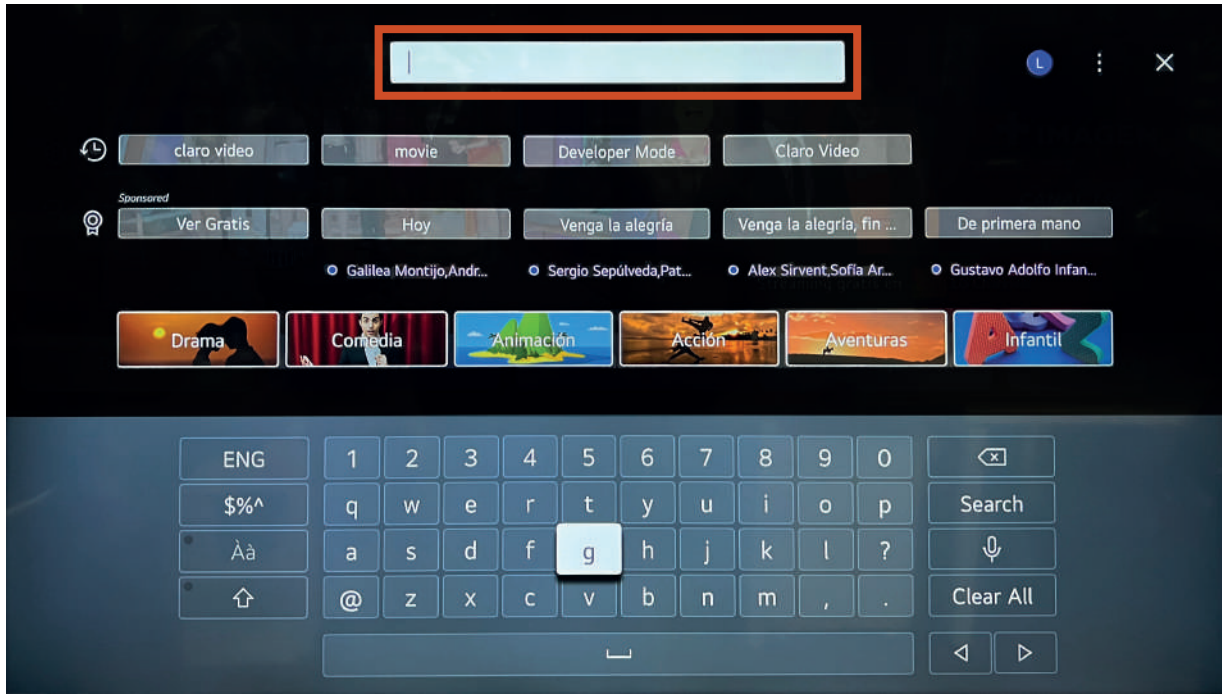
L

claro video | movie | Developer Mode | Claro Video

Sponsored
Ver Gratis | Hoy | Venga la alegría | Venga la alegría, fin ... | De primera mano

Galilea Montijo,Andr... | Sergio Sepúlveda,Pat... | Alex Sirvent,Sofía Ar... | Gustavo Adolfo Infan...

Drama | Comedia | Animación | Acción | Aventuras | Infantil

ENG | 1 | 2 | 3 | 4 | 5 | 6 | 7 | 8 | 9 | 0
$%^ | q | w | e | r | t | y | u | i | o | p | Search
Àà | a | s | d | f | g | h | j | k | l | ?
@ | z | x | c | v | b | n | m | , | . | Clear All